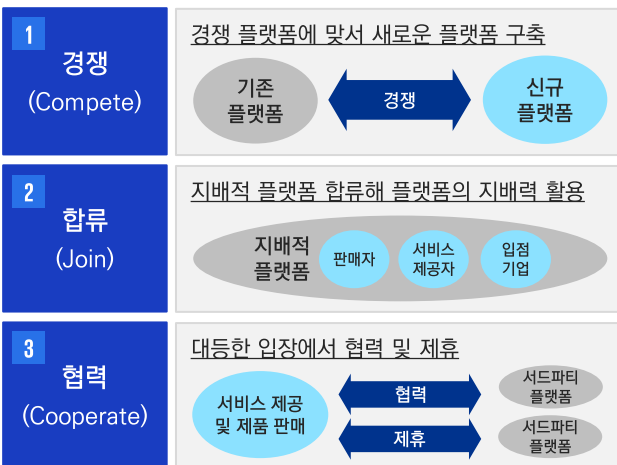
1
경쟁
(Compete)

경쟁 플랫폼에 맞서 새로운 플랫폼 구축

기존 플랫폼

경쟁

신규 플랫폼

2
합류
(Join)

지배적 플랫폼 합류해 플랫폼의 지배력 활용

지배적 플랫폼

판매자

서비스 제공자

입점 기업

3
협력
(Cooperate)

대등한 입장에서 협력 및 제휴

서비스 제공 및 제품 판매

협력

제휴

서드파티 플랫폼

서드파티 플랫폼